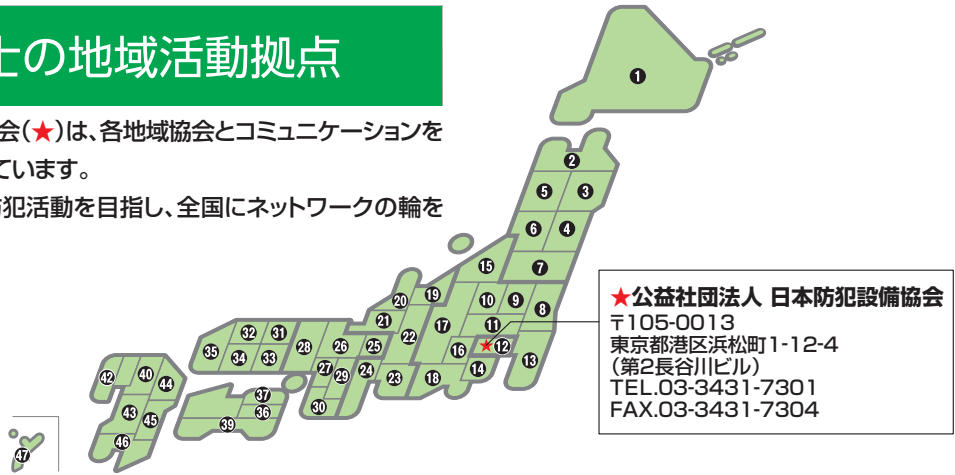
士の地域活動拠点

会(★)は、各地域協会とコミュニケーションを ています。

犯活動を目指し、全国にネットワークの輪を

1
2
5 3
6 4
7
15
8
10 9
19
20
21
11
17
22
12
16
13
32 31
28
26 25
35 34 33
27 29 24
23 18 14
37
30
36
39
42 40 44
43 45
46
47

★公益社団法人 日本防犯設備協会
〒105-0013
東京都港区浜松町1-12-4
(第2長谷川ビル)
TEL.03-3431-7301
FAX.03-3431-7304